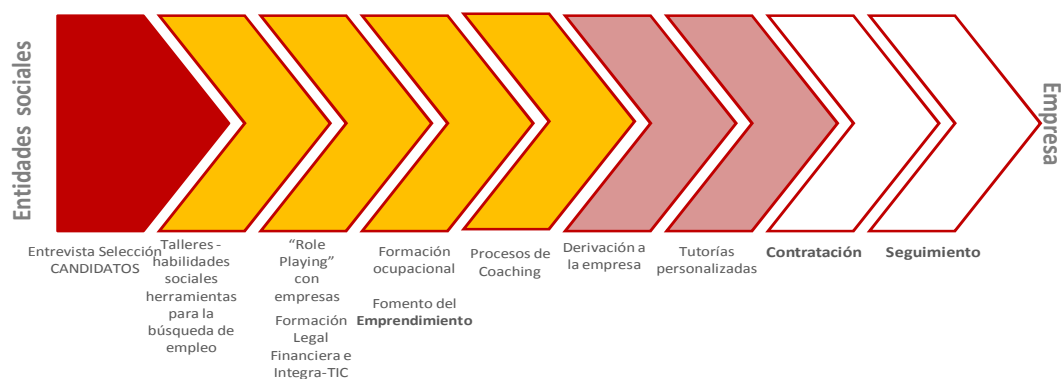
Entidades sociales

Entrevista Selección CANDIDATOS

Talleres - habilidades sociales herramientas para la búsqueda de empleo

“Role Playing” con empresas

Formación Legal Financiera e Integra-TIC

Formación ocupacional

Fomento del **Emprendimiento**

Procesos de Coaching

Derivación a la empresa

Tutorías personalizadas

**Contratación**

**Seguimiento**

Empresa